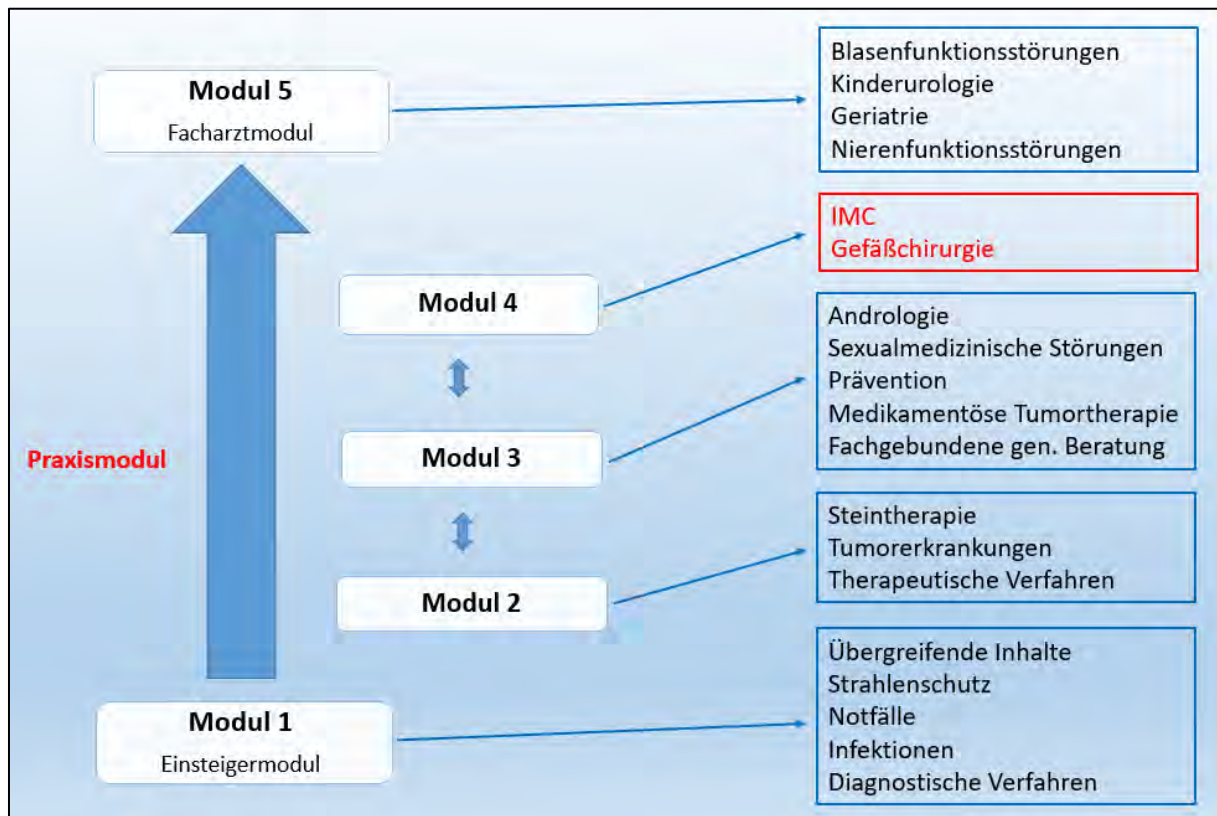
Modul 5
Facharztmodul

Blasenfunktionsstörungen
Kinderurologie
Geriatrie
Nierenfunktionsstörungen

IMC
Gefäßchirurgie

Modul 4

Andrologie
Sexualmedizinische Störungen
Prävention
Medikamentöse Tumortherapie
Fachgebundene gen. Beratung

Praxismodul

Modul 3

Steintherapie
Tumorerkrankungen
Therapeutische Verfahren

Modul 2

Übergreifende Inhalte
Strahlenschutz
Notfälle
Infektionen
Diagnostische Verfahren

Modul 1
Einsteigermodul